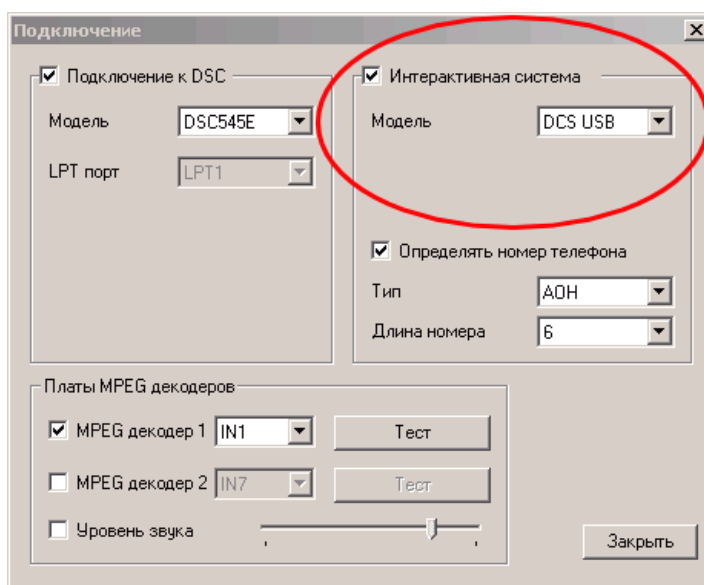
Подключение

Подключение к DSC

Модель DSC545E

LPT порт LPT1

Интерактивная система

Модель DCS USB

Определять номер телефона

Тип АОН

Длина номера 6

Платы MPEG декодеров

MPEG декодер 1 IN1 Тест

MPEG декодер 2 IN7 Тест

Уровень звука

Закрыть